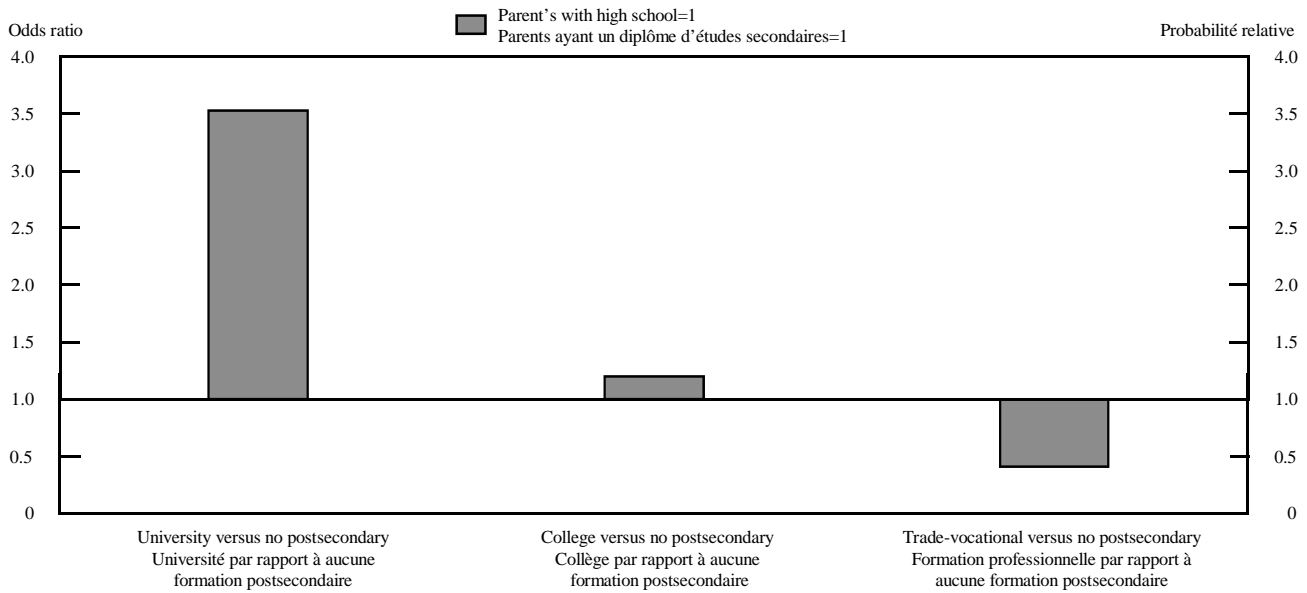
Parent’s with high school=1
Parents ayant un diplôme d’études secondaires=1

Odds ratio

Probabilité relative

4.0
3.5
3.0
2.5
2.0
1.5
1.0
0.5
0

4.0
3.5
3.0
2.5
2.0
1.5
1.0
0.5
0

University versus no postsecondary
Université par rapport à aucune formation postsecondaire

College versus no postsecondary
Collège par rapport à aucune formation postsecondaire

Trade-vocational versus no postsecondary
Formation professionnelle par rapport à aucune formation postsecondaire